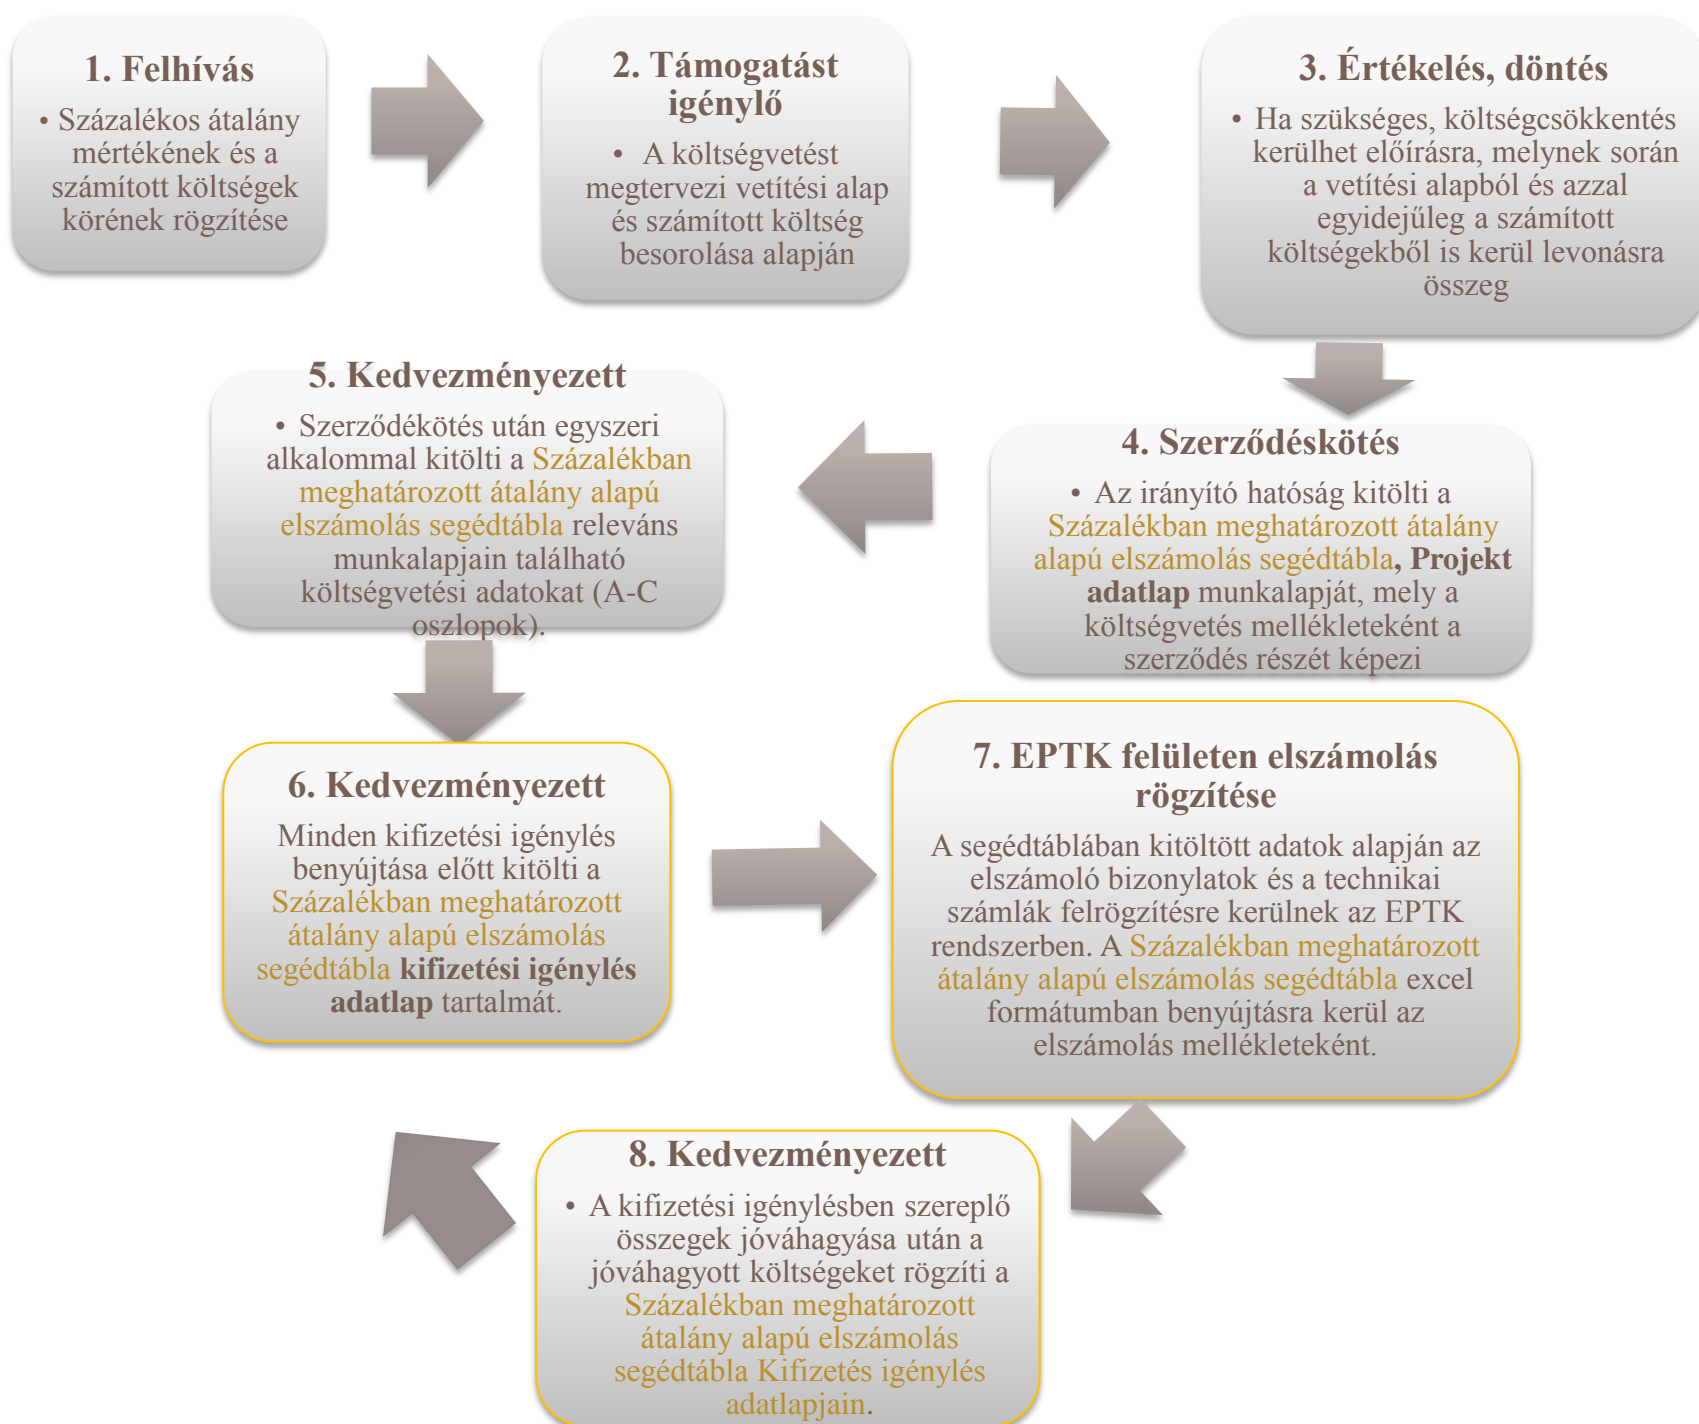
1. Felhívás

• Százalékos átalány mértékének és a számított költségek körének rögzítése

2. Támogatást igénylő

• A költségvetést megtervezi vetítési alap és számított költség besorolása alapján

3. Értékelés, döntés

• Ha szükséges, költségcsökkentés kerülhet előírásra, melynek során a vetítési alapból és azzal egyidejűleg a számított költségekből is kerül levonásra összeg

5. Kedvezményezett

• Szerződékötés után egyszeri alkalommal kitölti a Százalékban meghatározott átalány alapú elszámolás segédtábla releváns munkalapjain található költségvetési adatokat (A-C oszlopok).

4. Szerződéskötés

• Az irányító hatóság kitölti a Százalékban meghatározott átalány alapú elszámolás segédtábla, Projekt adatlap munkalapját, mely a költségvetés mellékleteként a szerződés részét képezi

6. Kedvezményezett

Minden kifizetési igénylés benyújtása előtt kitölti a Százalékban meghatározott átalány alapú elszámolás segédtábla kifizetési igénylés adatlap tartalmát.

7. EPTK felületen elszámolás rögzítése

A segédtáblában kitöltött adatok alapján az elszámoló bizonylatok és a technikai számlák felrögzítésre kerülnek az EPTK rendszerben. A Százalékban meghatározott átalány alapú elszámolás segédtábla excel formátumban benyújtásra kerül az elszámolás mellékleteként.

8. Kedvezményezett

• A kifizetési igénylésben szereplő összegek jóváhagyása után a jóváhagyott költségeket rögzíti a Százalékban meghatározott átalány alapú elszámolás segédtábla Kifizetés igénylés adatlapjain.